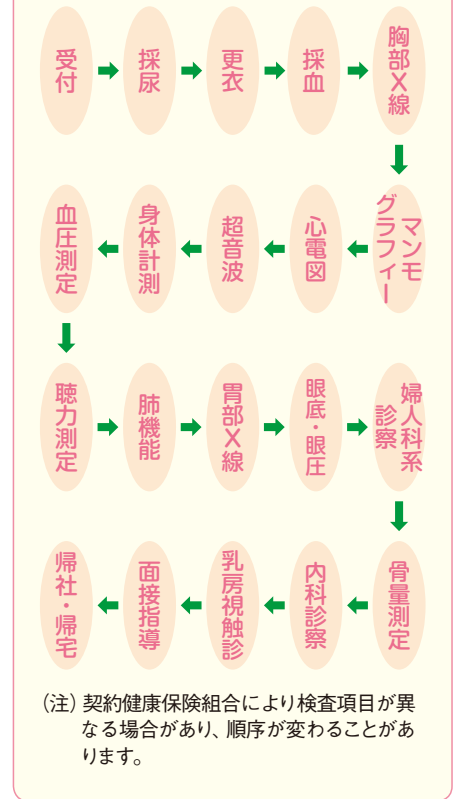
受付
採尿
更衣
採血
胸部X線

マンモグラフィー
心電図
超音波
身体計測
血圧測定

聴力測定
肺機能
胃部X線
眼底・眼圧
婦人科系診察

骨量測定
内科診察
乳房視触診
面接指導
帰社・帰宅

(注) 契約健康保険組合により検査項目が異なる場合があり、順序が変わることがあります。